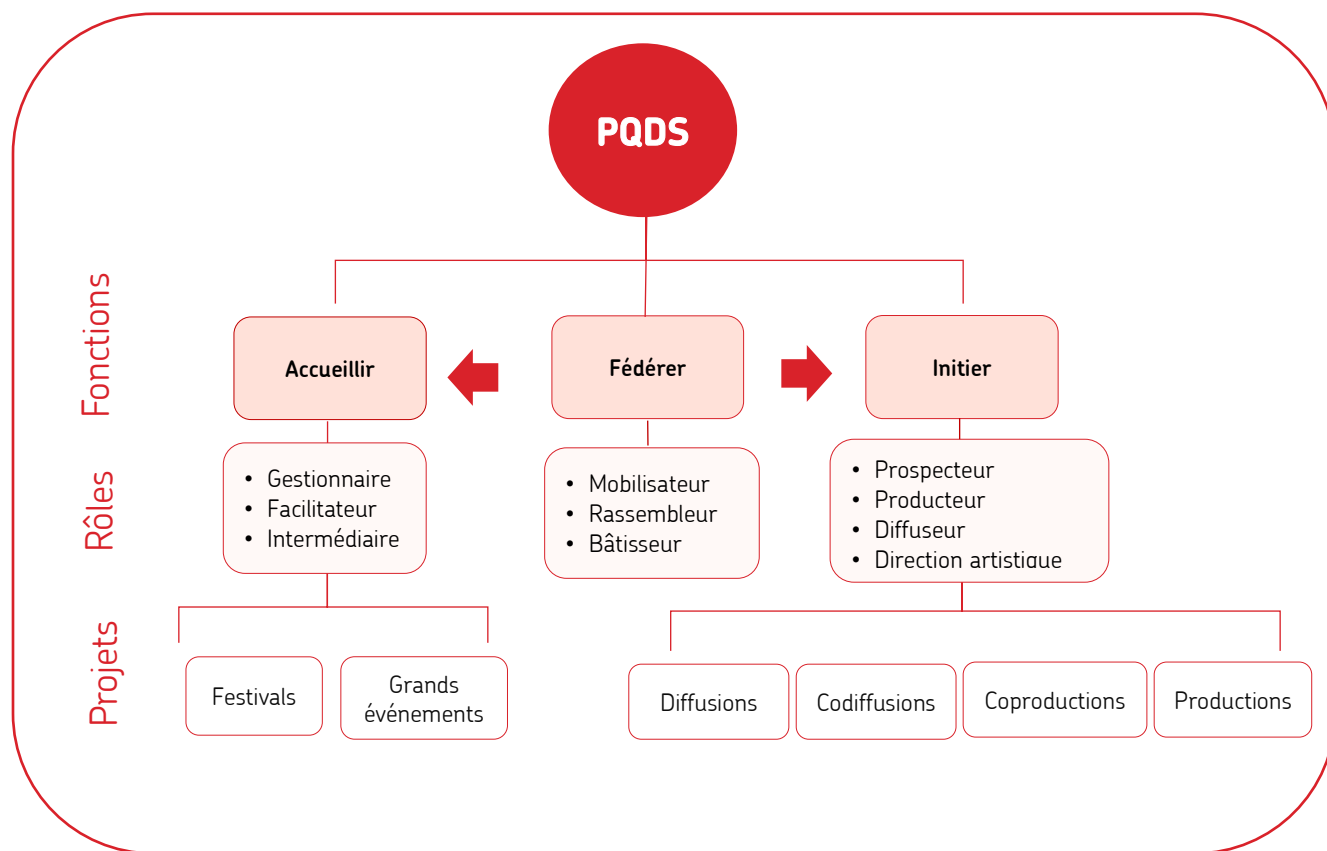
PQDS

Fonctions

Accueillir

Fédérer

Initier

Rôles

- Gestionnaire
- Facilitateur
- Intermédiaire

- Mobilisateur
- Rassembleur
- Bâtisseur

- Prospecteur
- Producteur
- Diffuseur
- Direction artistique

Projets

Festivals

Grands événements

Diffusions

Codiffusions

Coproductions

Productions